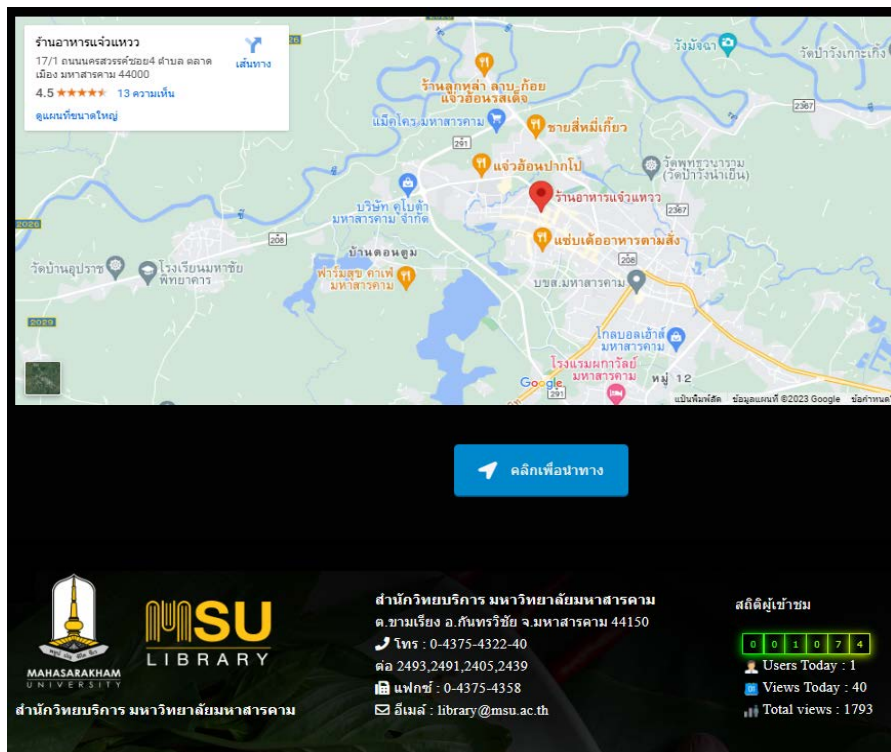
ร้านอาหารแจ๋วแหวว
17/1 ถนนนครสวรรค์ซอย4 ตำบล ตลาด เมือง มหาสารคาม 44000
4.5 ★★★★★ 13 ความเห็น
ดูแผนที่ขนาดใหญ่
เส้นทาง

วังมัจฉา
วัดป่าวังเกาะเก้ง
ร้านลูกหล้า ลาบ-ก้อย แจ๋วฮ้อนรสเด็ด
แม็คโคร มหาสารคาม
ชายสี่หมี่เกี๊ยว
291
แจ่วฮ้อนปากโป
วัดพุทธาราม (วัดป่าวังน้ำเย็น)
บริษัท คูโบต้า มหาสารคาม จำกัด
ร้านอาหารแจ๋วแหวว
2367
208
บ้านดอนตูม
แซ่บเด้อ อาหารตามสั่ง
วัดบ้านดูปราช
โรงเรียนมหาชัยพิทยาคาร
ฟาร์มสุข คาเฟ่ มหาสารคาม
บขส.มหาสารคาม
2029
โกลบอลเฮ้าส์ มหาสารคาม
โรงแรมมหาวิทย์ มหาสารคาม
Google
291
หมู่ 12
แป้นพิมพ์ลัด ข้อมูลแผนที่ ©2023 Google ข้อกำหนด

คลิกเพื่อนำทาง

MAHASARAKHAM UNIVERSITY
MSU LIBRARY
สำนักวิทยบริการ มหาวิทยาลัยมหาสารคาม

สำนักวิทยบริการ มหาวิทยาลัยมหาสารคาม
ต.ขามเรียง อ.กันทรวิชัย จ.มหาสารคาม 44150
โทร : 0-4375-4322-40
ต่อ 2493,2491,2405,2439
แฟกซ์ : 0-4375-4358
อีเมล์ : library@msu.ac.th

สถิติผู้เข้าชม
0 0 1 0 7 4
Users Today : 1
Views Today : 40
Total views : 1793